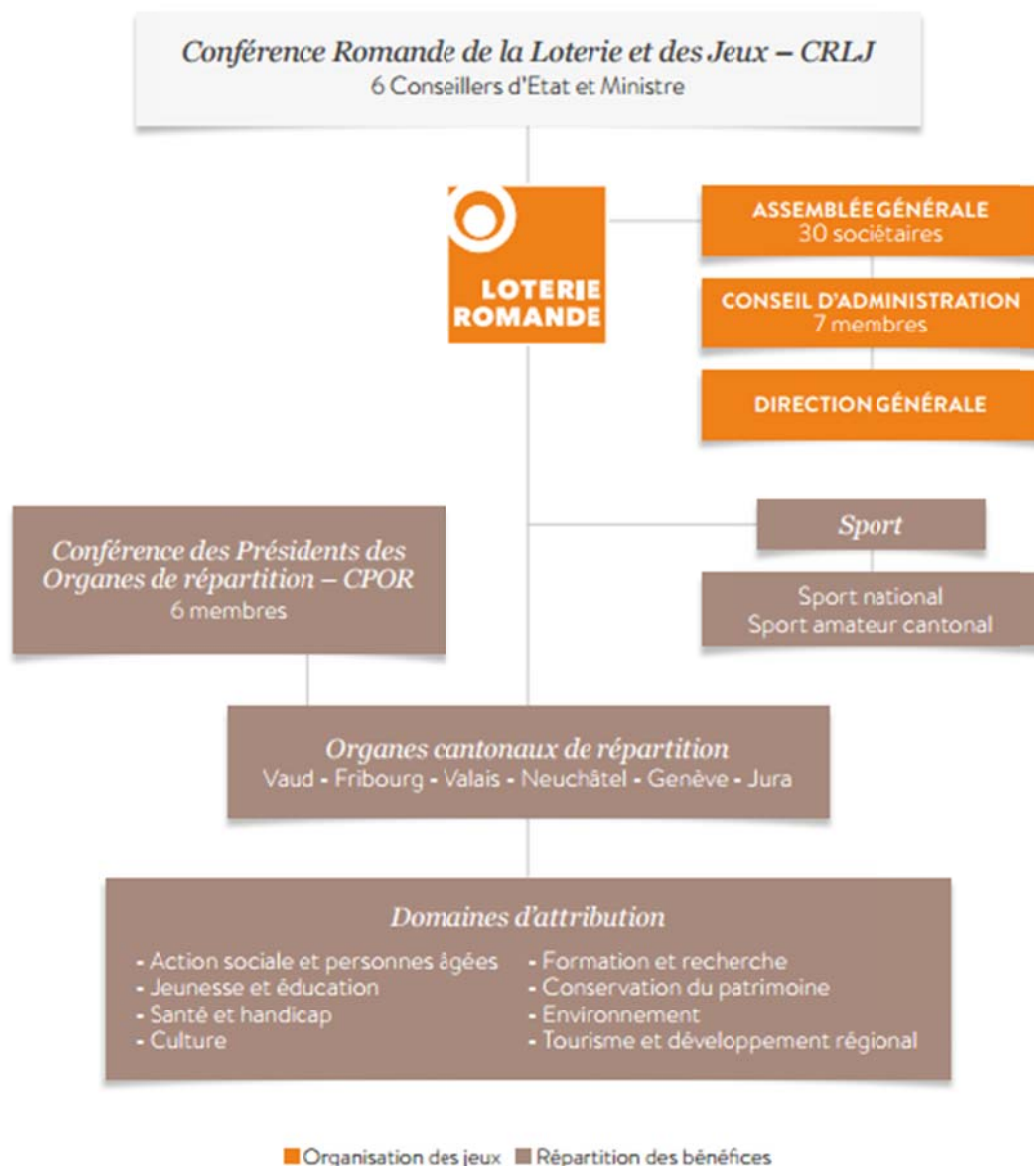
Conférence Romande de la Loterie et des Jeux – CRLJ
6 Conseillers d'Etat et Ministre

LOTERIE ROMANDE

ASSEMBLÉE GÉNÉRALE
30 sociétaires

CONSEIL D'ADMINISTRATION
7 membres

DIRECTION GÉNÉRALE

Conférence des Présidents des Organes de répartition – CPOR
6 membres

Sport

Sport national
Sport amateur cantonal

Organes cantonaux de répartition
Vaud - Fribourg - Valais - Neuchâtel - Genève - Jura

Domaines d'attribution
- Action sociale et personnes âgées
- Jeunesse et éducation
- Santé et handicap
- Culture
- Formation et recherche
- Conservation du patrimoine
- Environnement
- Tourisme et développement régional

Organisation des jeux Répartition des bénéfices